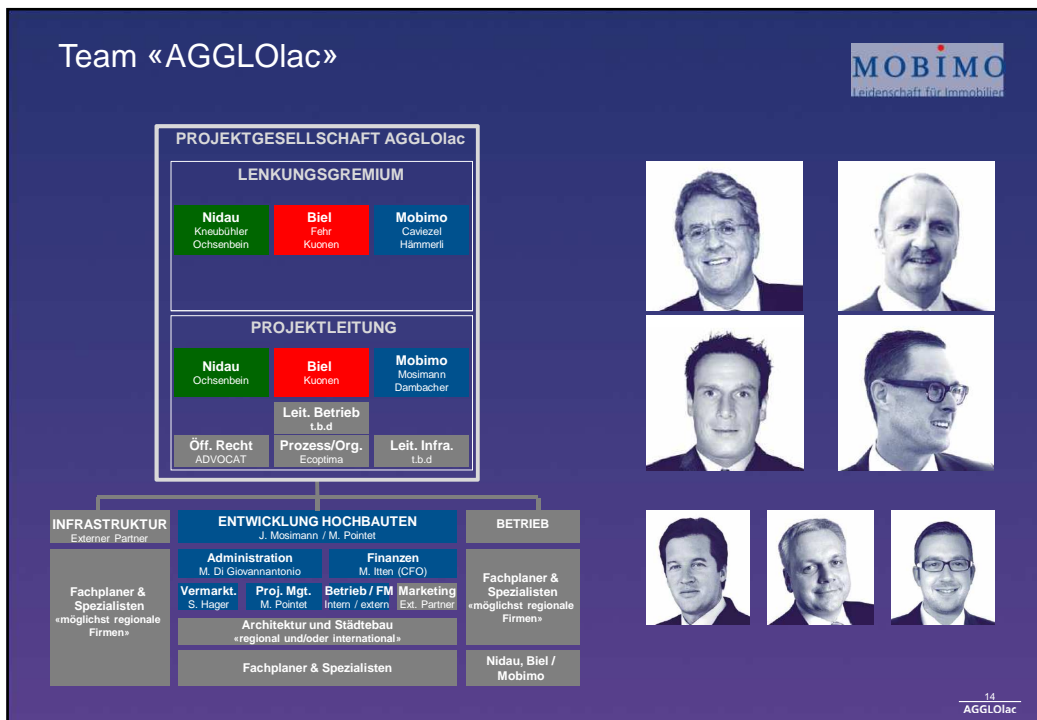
Team «AGGLOlac»

MOBIMO
Leidenschaft für Immobilien

PROJEKTGESELLSCHAFT AGGLOlac

LENKUNGSGREMIUM

Nidau
Kneubühler
Ochsenbein

Biel
Fehr
Kuonen

Mobimo
Caviezel
Hämmerli

PROJEKTLEITUNG

Nidau
Ochsenbein

Biel
Kuonen

Mobimo
Mosimann
Dambacher

Leit. Betrieb
t.b.d

Öff. Recht
ADVOCAT

Prozess/Org.
Ecoptima

Leit. Infra.
t.b.d

INFRASTRUKTUR
Externer Partner

Fachplaner & Spezialisten
«möglichst regionale Firmen»

ENTWICKLUNG HOCHBAUTEN
J. Mosimann / M. Pointet

Administration
M. Di Giovannantonio

Finanzen
M. Itten (CFO)

Vermarkt.
S. Hager

Proj. Mgt.
M. Pointet

Betrieb / FM
Intern / extern

Marketing
Ext. Partner

Architektur und Städtebau
«regional und/oder international»

Fachplaner & Spezialisten

BETRIEB

Fachplaner & Spezialisten
«möglichst regionale Firmen»

Nidau, Biel / Mobimo

14
AGGLOlac